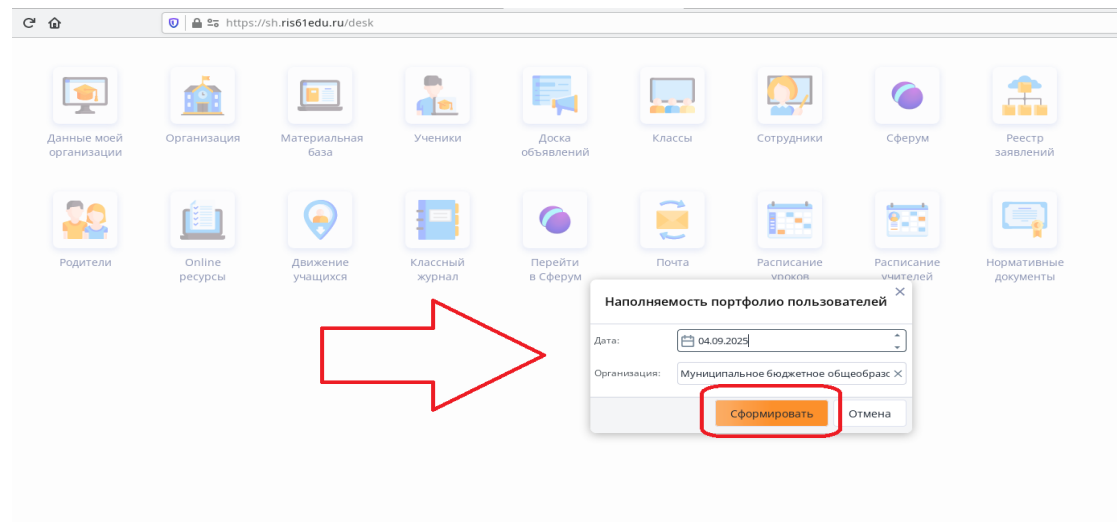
https://sh.ris61edu.ru/desk

Данные моей организации
Организация
Материальная база
Ученики
Доска объявлений
Классы
Сотрудники
Сферум
Реестр заявлений

Родители
Online ресурсы
Движение учащихся
Классный журнал
Перейти в Сферум
Почта
Расписание уроков
Расписание учителей
Нормативные документы

Наполняемость портфолио пользователей
Дата: 04.09.2025
Организация: Муниципальное бюджетное общеобразс
Сформировать
Отмена